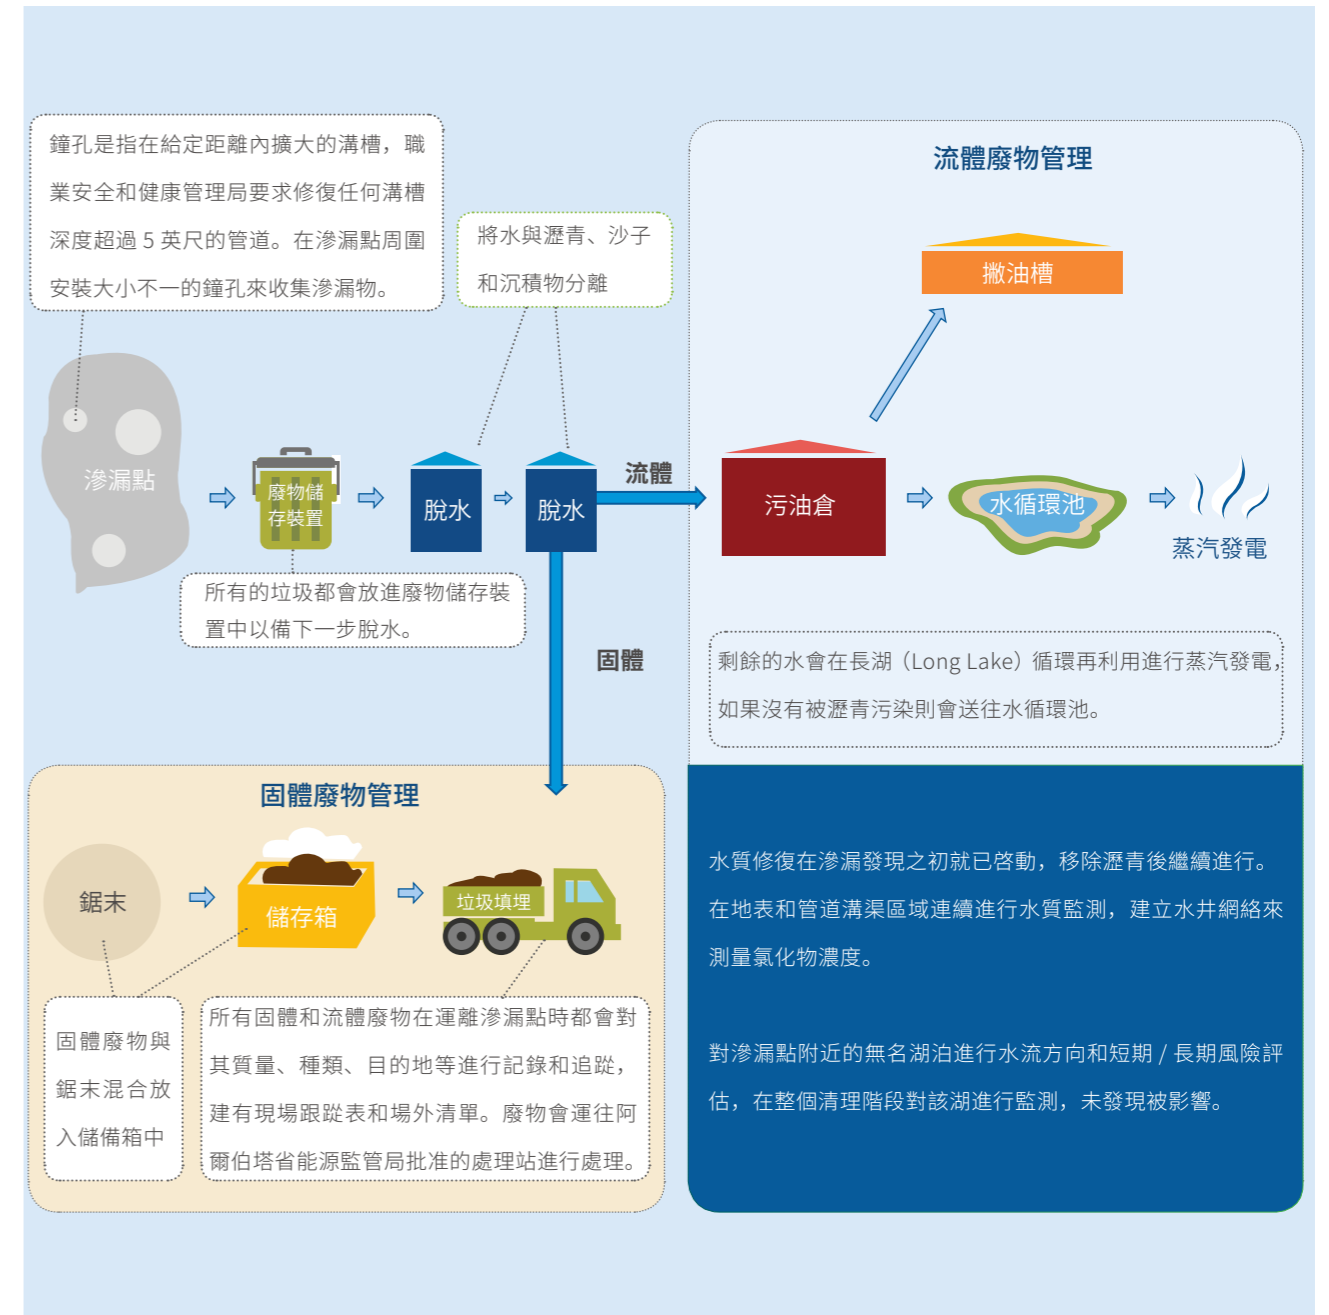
鐘孔是指在給定距離內擴大的溝槽，職業安全和健康管理局要求修復任何溝槽深度超過 5 英尺的管道。在滲漏點周圍安裝大小不一的鐘孔來收集滲漏物。

將水與瀝青、沙子和沉積物分離

流體廢物管理

撇油槽

滲漏點

廢物儲存裝置

脫水

脫水

流體

污油倉

水循環池

蒸汽發電

所有的垃圾都會放進廢物儲存裝置中以備下一步脫水。

固體

剩餘的水會在長湖（Long Lake）循環再利用進行蒸汽發電，如果沒有被瀝青污染則會送往水循環池。

固體廢物管理

鋸末

儲存箱

垃圾填埋

固體廢物與鋸末混合放入儲存箱中

所有固體和流體廢物在運離滲漏點時都會對其質量、種類、目的地等進行記錄和追蹤，建有現場跟蹤表和場外清單。廢物會運往阿爾伯塔省能源監管局批准的處理站進行處理。

水質修復在滲漏發現之初就已啓動，移除瀝青後繼續進行。在地表和管道溝渠區域連續進行水質監測，建立水井網絡來測量氯化物濃度。

對滲漏點附近的無名湖泊進行水流方向和短期 / 長期風險評估，在整個清理階段對該湖進行監測，未發現被影響。